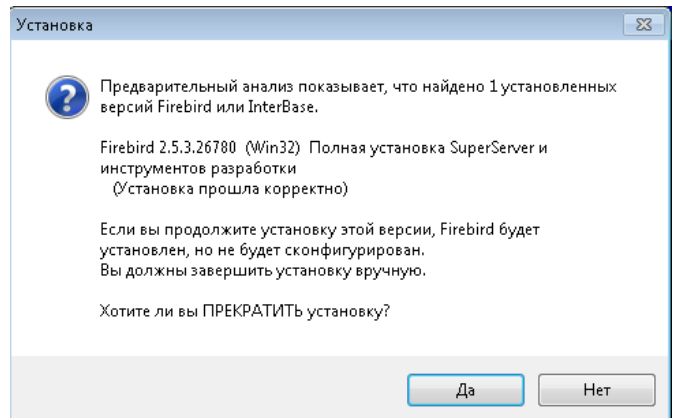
Установка

Предварительный анализ показывает, что найдено 1 установленных версий Firebird или InterBase.

Firebird 2.5.3.26780 (Win32) Полная установка SuperServer и инструментов разработки
(Установка прошла корректно)

Если вы продолжите установку этой версии, Firebird будет установлен, но не будет сконфигурирован.
Вы должны завершить установку вручную.

Хотите ли вы ПРЕКРАТИТЬ установку?

Да
Нет